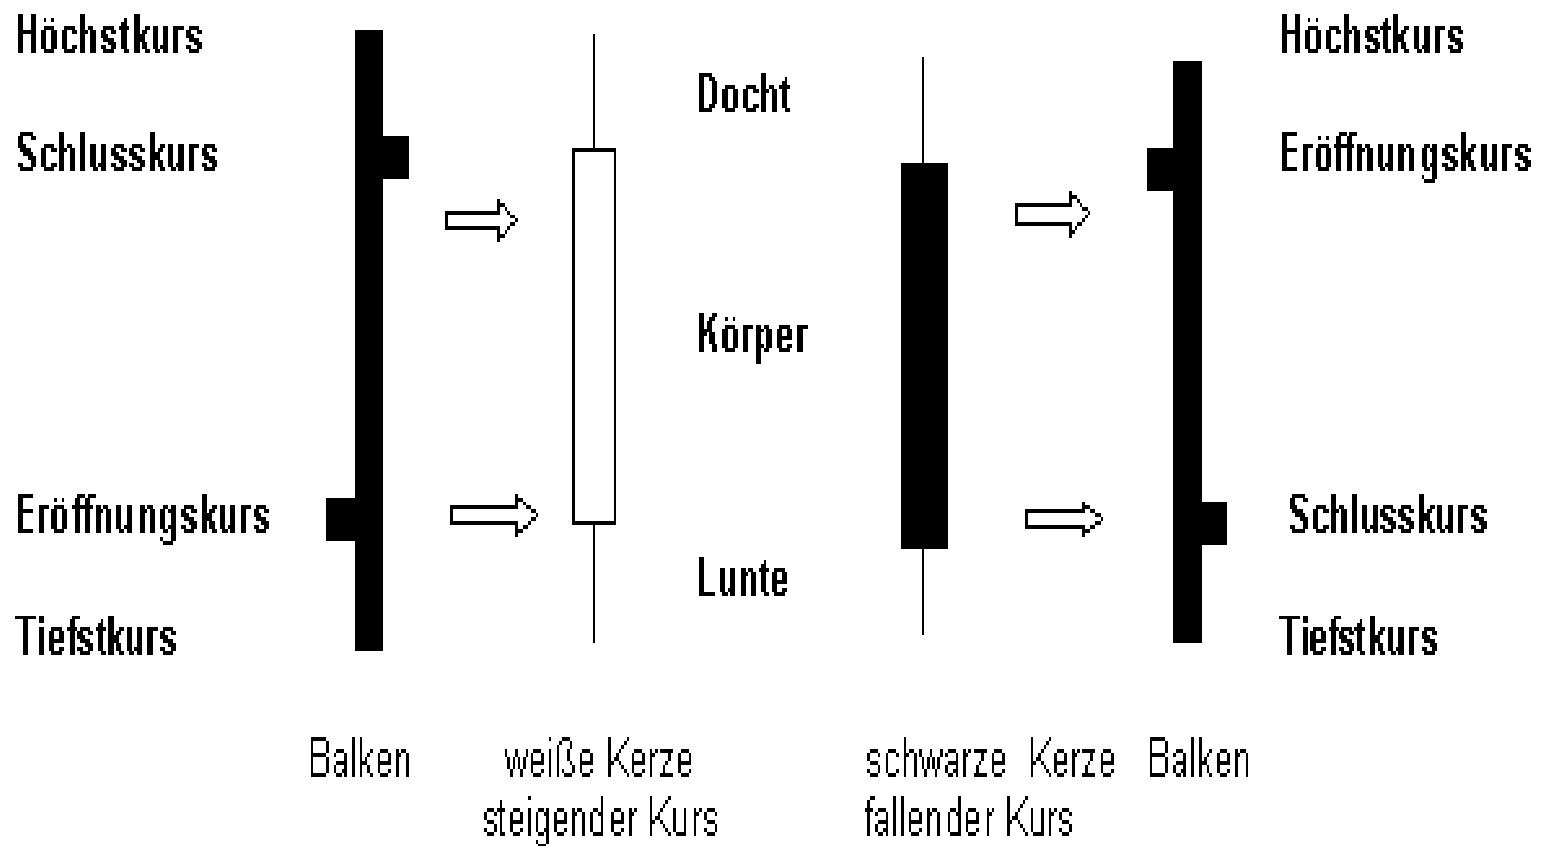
Höchstkurs

Schlusskurs

Eröffnungskurs

Tiefstkurs

Docht

Körper

Lunte

Höchstkurs

Eröffnungskurs

Schlusskurs

Tiefstkurs

Balken

weiße Kerze
steigender Kurs

schwarze Kerze
fallender Kurs

Balken